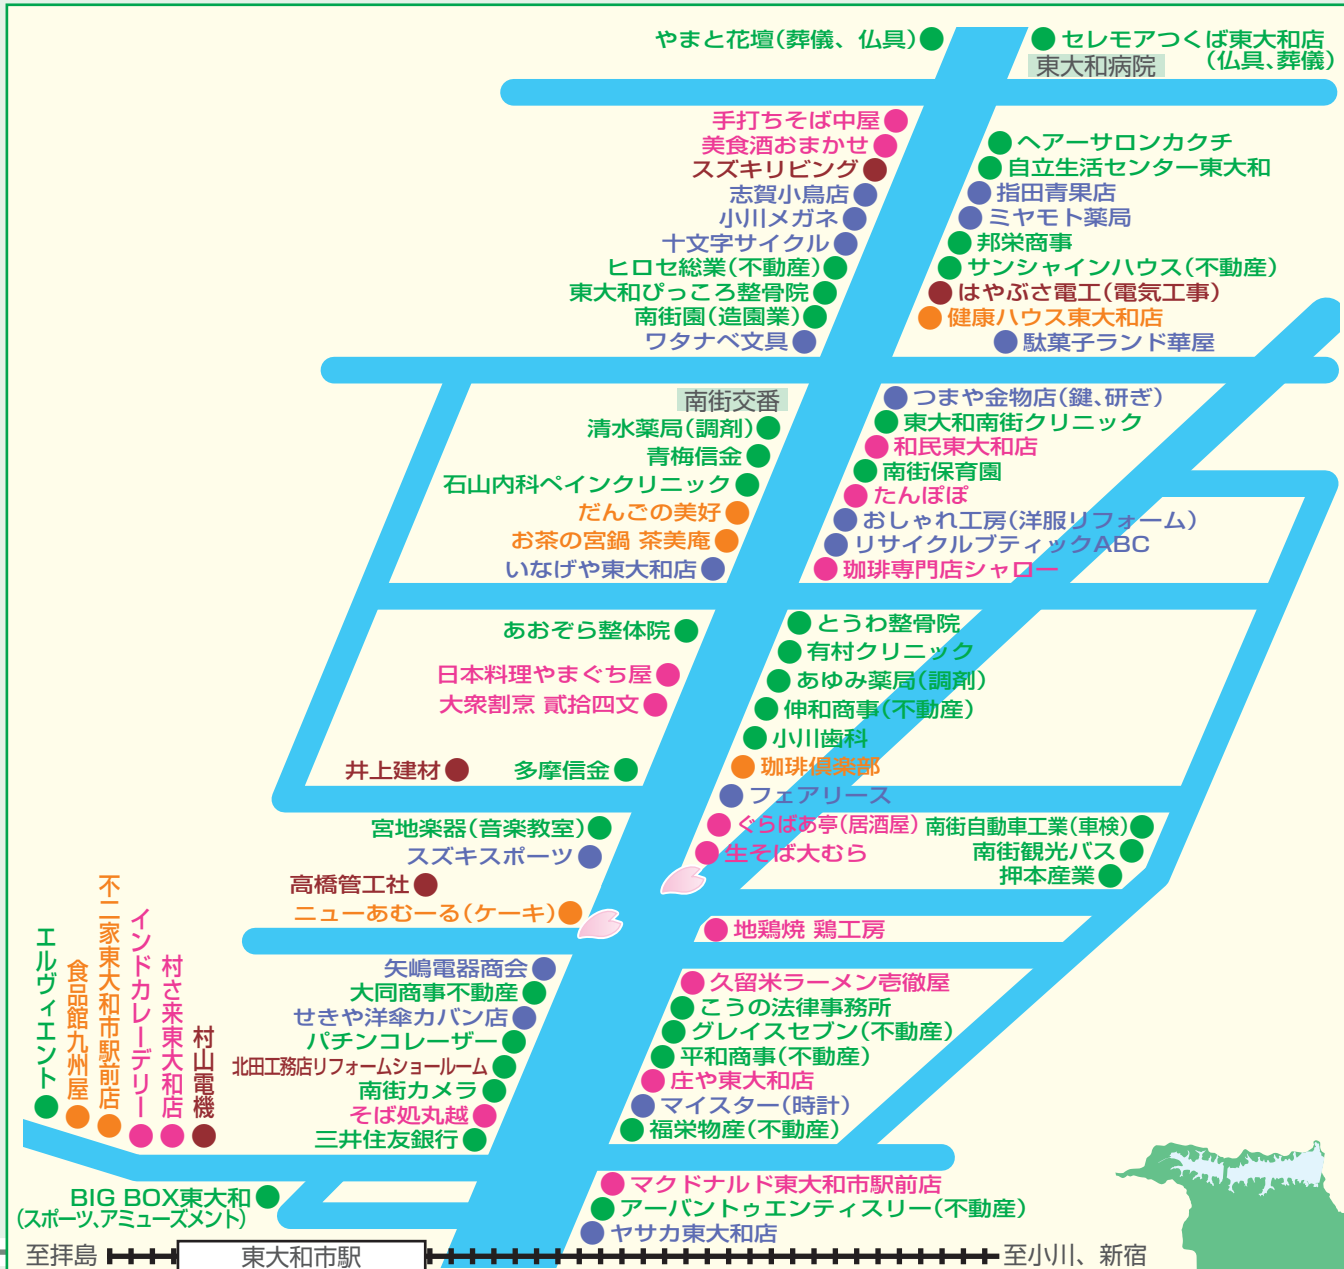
やまと花壇(葬儀、仏具)
セレモアつくば東大和店(仏具、葬儀)
東大和病院
手打ちそば中屋
美食酒おまかせ
スズキリビング
志賀小鳥店
小川メガネ
十文字サイクル
ヒロセ総業(不動産)
東大和ぴっころ整骨院
南街園(造園業)
ワタナベ文具
ヘアーサロンカクチ
自立生活センター東大和
指田青果店
ミヤモト薬局
邦栄商事
サンシャインハウス(不動産)
はやぶさ電工(電気工事)
健康ハウス東大和店
駄菓子ランド華屋
南街交番
清水薬局(調剤)
青梅信金
石山内科ペインクリニック
だんごの美好
お茶の宮鍋 茶美庵
いなげや東大和店
つまや金物店(鍵、研ぎ)
東大和南街クリニック
和民東大和店
南街保育園
たんぽぽ
おしゃれ工房(洋服リフォーム)
リサイクルブティックABC
珈琲専門店シャロー
あおぞら整体院
日本料理やまぐち屋
大衆割烹 貮拾四文
井上建材
多摩信金
とうわ整骨院
有村クリニック
あゆみ薬局(調剤)
伸和商事(不動産)
小川歯科
珈琲倶楽部
フェアリース
ぐらばあ亭(居酒屋)
生そば大むら
南街自動車工業(車検)
南街観光バス
押本産業
宮地楽器(音楽教室)
スズキスポーツ
高橋管工社
ニューあむーる(ケーキ)
地鶏焼 鶏工房
エルヴィエント
食品館九州屋
不二家東大和市駅前店
インドカレーデリー
村さ来東大和店
村山電機
矢嶋電器商会
大同商事不動産
せきや洋傘カバン店
パチンコレーザー
北田工務店リフォームショールーム
南街カメラ
そば処丸越
三井住友銀行
久留米ラーメン壱徹屋
こうの法律事務所
グレイスセブン(不動産)
平和商事(不動産)
庄や東大和店
マイスター(時計)
福栄物産(不動産)
BIG BOX東大和(スポーツ、アミューズメント)
マクドナルド東大和市駅前店
アーバントゥエンティスリー(不動産)
ヤサカ東大和店
至拝島
東大和市駅
至小川、新宿